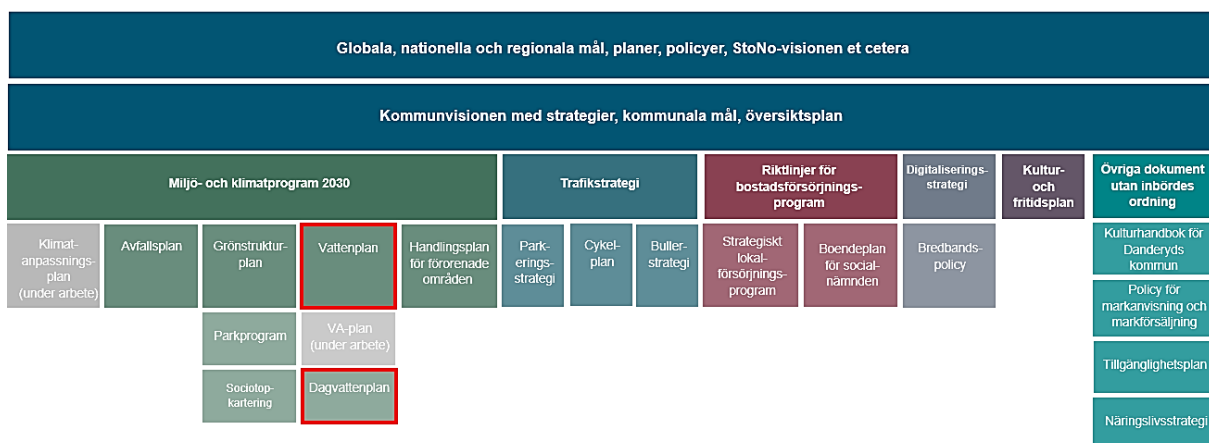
Globala, nationella och regionala mål, planer, policyer, StoNo-visionen et cetera

Kommunvisionen med strategier, kommunala mål, översiktsplan

Miljö- och klimatprogram 2030

Klimatanpassningsplan (under arbete)

Avfallsplan

Grönstrukturplan

Vattenplan

Handlingsplan för förorenade områden

Parkprogram

VA-plan (under arbete)

Sociotopkartering

Dagvattenplan

Trafikstrategi

Parkeringsstrategi

Cykelplan

Bullerstrategi

Riktlinjer för bostadsförsörjningsprogram

Strategiskt lokalförsörjningsprogram

Boendeplan för socialnämnden

Digitaliseringsstrategi

Bredbandspolicy

Kultur- och fritidsplan

Övriga dokument utan inbördes ordning

Kulturhandbok för Danderyds kommun

Policy för markanvisning och markförsäljning

Tillgänglighetsplan

Näringslivsstrategi